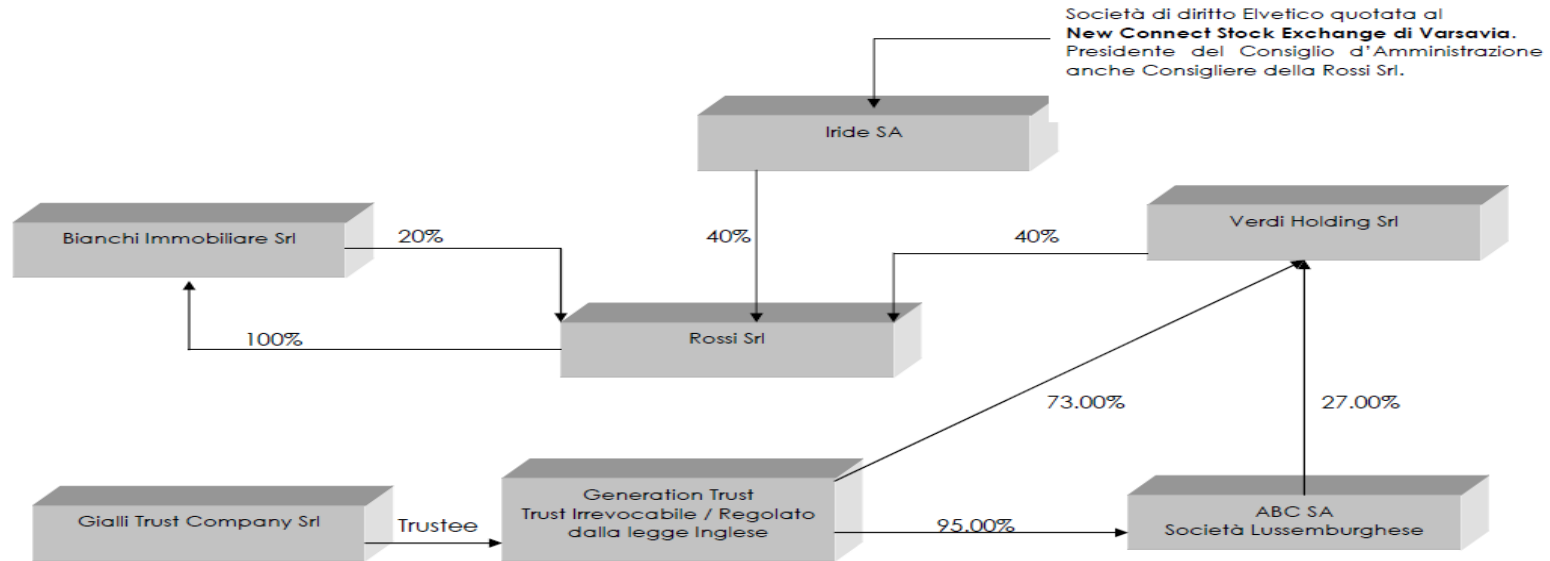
Società di diritto Elvetico quotata al **New Connect Stock Exchange di Varsavia**. Presidente del Consiglio d'Amministrazione anche Consigliere della Rossi Srl.

Iride SA

Bianchi Immobiliare Srl

20%

40%

40%

Verdi Holding Srl

100%

Rossi Srl

73.00%

27.00%

Gialli Trust Company Srl

Trustee

Generation Trust
Trust Irrevocabile / Regolato dalla legge Inglese

95.00%

ABC SA
Società Lussemburghese